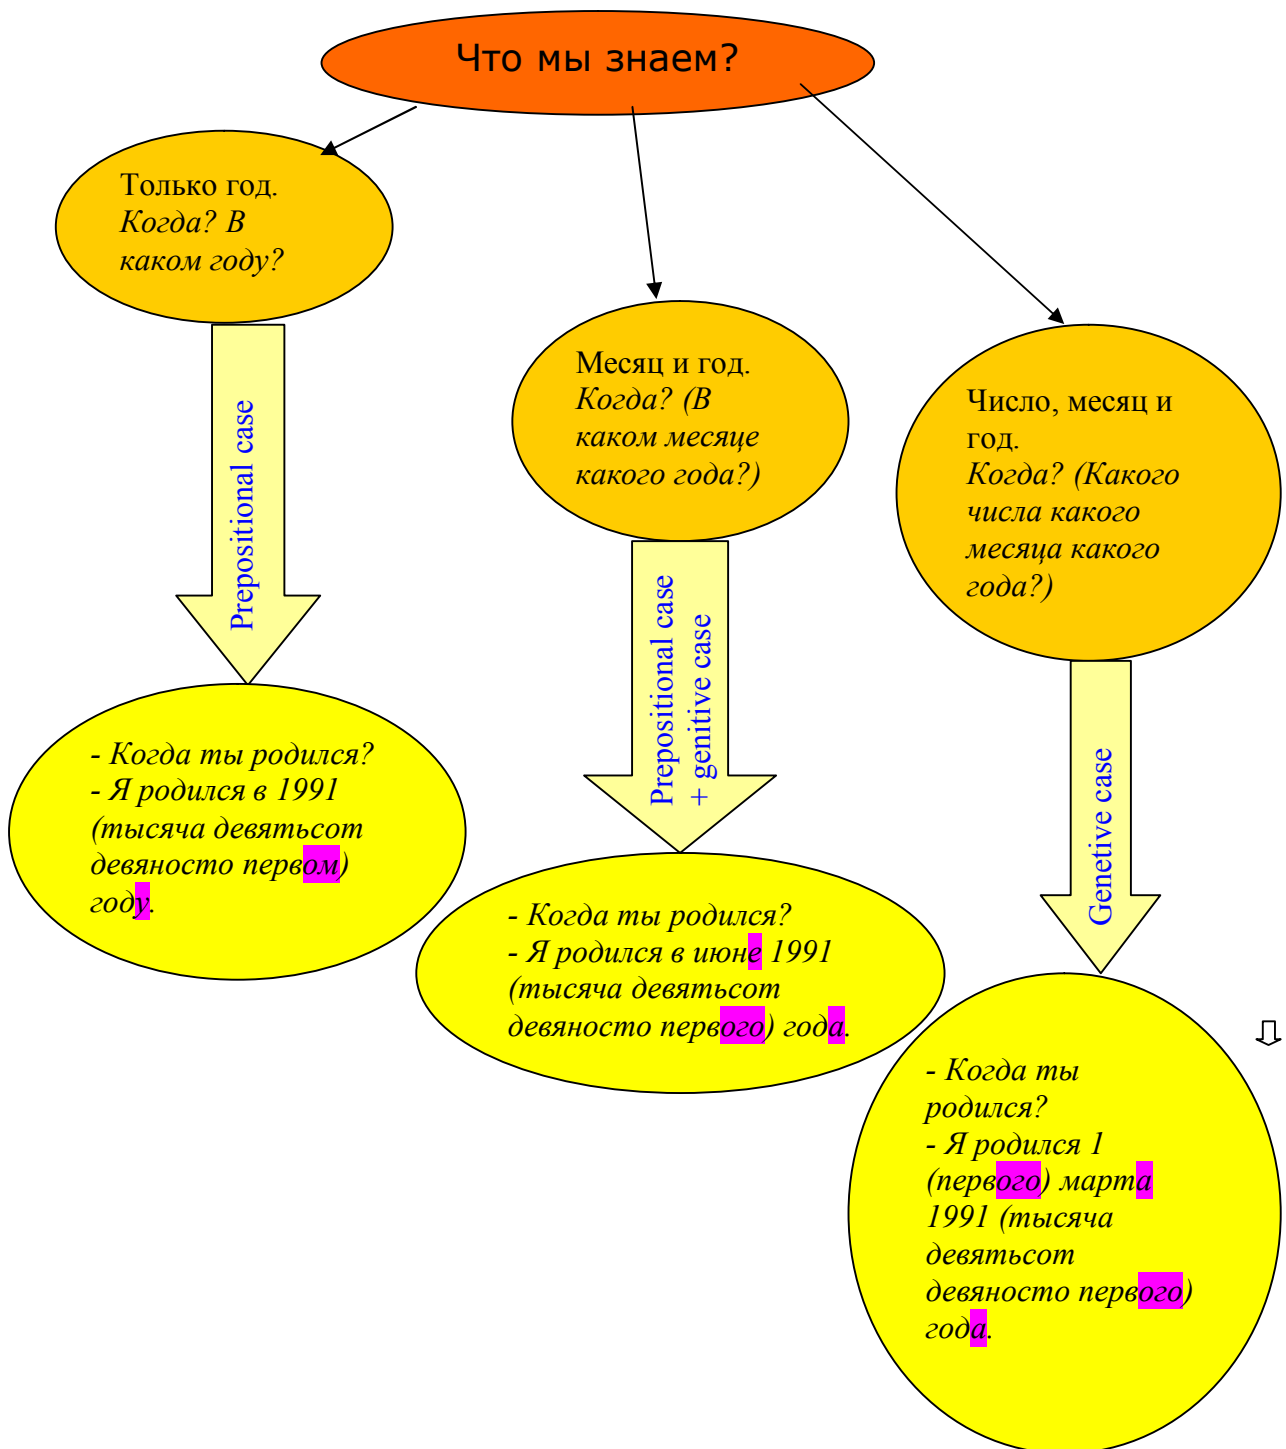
Что мы знаем?

Только год.
Когда? В каком году?

Prepositional case

- Когда ты родился?
- Я родился в 1991 (тысяча девятьсот девяносто первом) году.

Месяц и год.
Когда? (В каком месяце какого года?)

Prepositional case + genitive case

- Когда ты родился?
- Я родился в июне 1991 (тысяча девятьсот девяносто первого) года.

Число, месяц и год.
Когда? (Какого числа какого месяца какого года?)

Genetive case

- Когда ты родился?
- Я родился 1 (первого) марта 1991 (тысяча девятьсот девяносто первого) года.